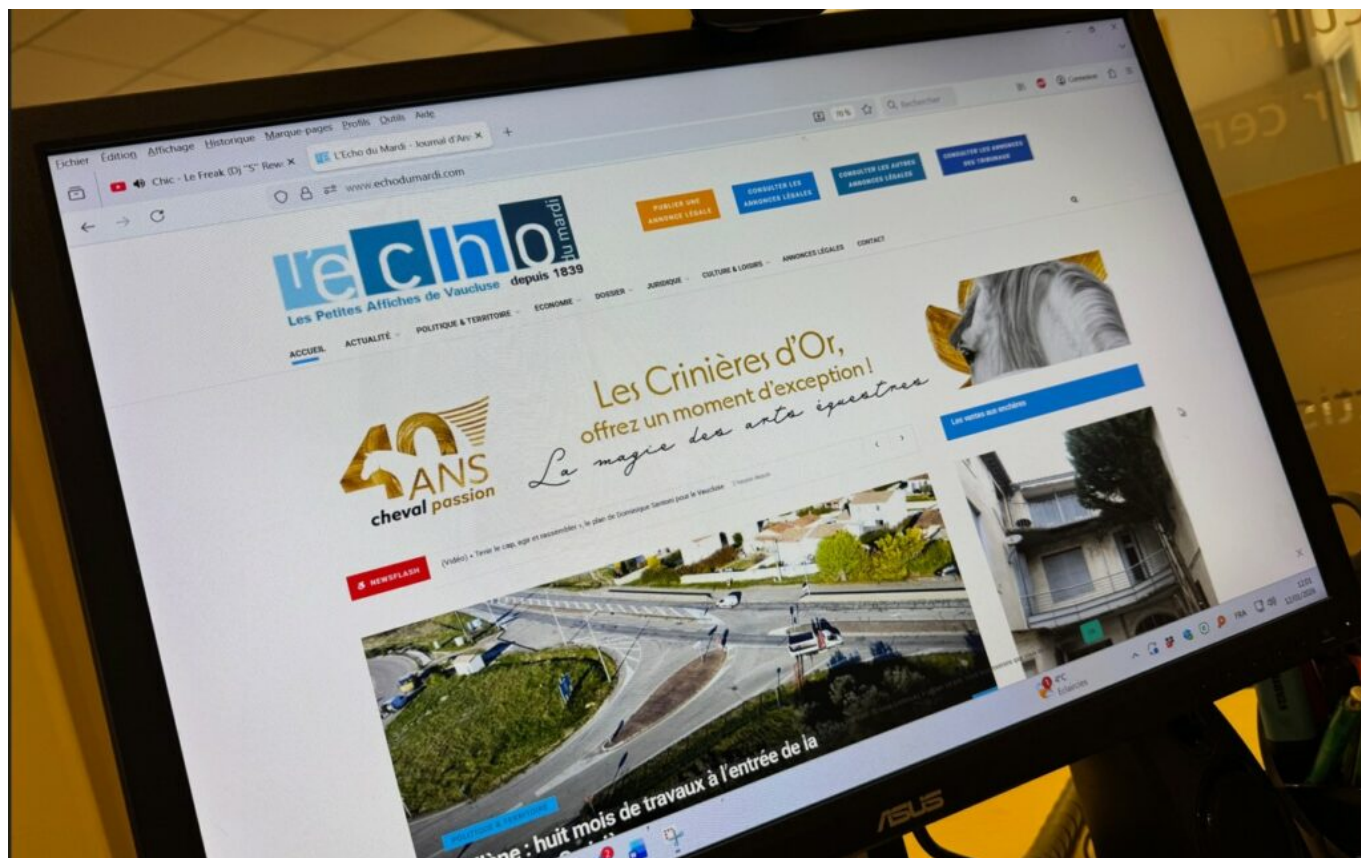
Fichier Édition Affichage Historique Marque-pages Profils Outils Aide

Chic - Le Freak (Dj "S" Rew ×
L'Echo du Mardi - Journal d'Av ×
+

www.echodumardi.com

70 %
Rechercher
Connexion

PUBLIER UNE ANNONCE LÉGALE
CONSULTER LES ANNONCES LÉGALES
CONSULTER LES AUTRES ANNONCES LÉGALES
CONSULTER LES ANNONCES DES TRIBUNAUX

l'écho du mardi
depuis 1839
Les Petites Affiches de Vaucluse

ACCUEIL
ACTUALITÉ
POLITIQUE & TERRITOIRE
ÉCONOMIE
DOSSIER
JURIDIQUE
CULTURE & LOISIRS
ANNONCES LÉGALES
CONTACT

40 ANS
cheval passion
Les Crinières d'Or,
offrez un moment d'exception !
La magie des arts équestres

Les ventes aux enchères

NEWSFLASH
(Vidéo) « Tenir le cap, agir et rassembler », le plan de Dominique Santoni pour le Vaucluse

POLITIQUE & TERRITOIRE
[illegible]ène : huit mois de travaux à l'entrée de la

4°C
Éclaircies
FRA
12/01/2026

ASUS